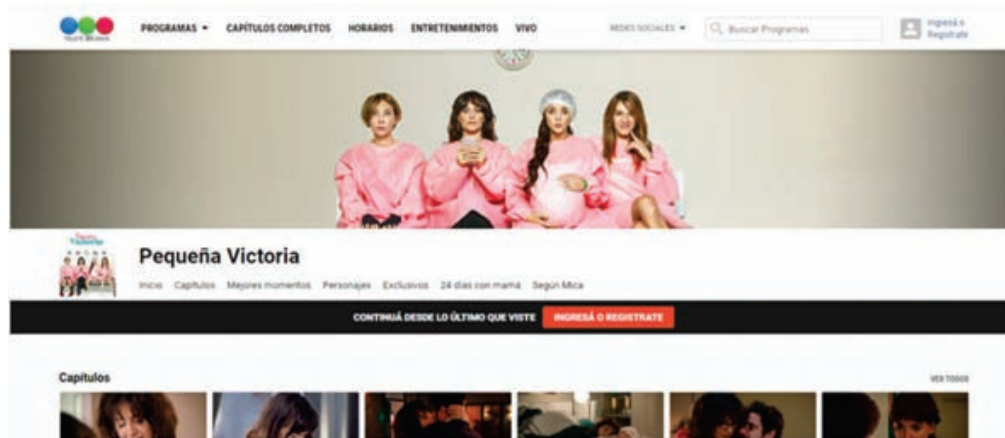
TELEFE

PROGRAMAS ▾ CAPÍTULOS COMPLETOS HORARIOS ENTRETENIMIENTOS VIVO

REDES SOCIALES ▾ Buscar Programas Ingresá o Registrate

Pequeña Victoria

Pequeña Victoria

Inicio Capítulos Mejores momentos Personajes Exclusivos 24 días con mamá Según Mica

CONTINUÁ DESDE LO ÚLTIMO QUE VISTE INGRESÁ O REGISTRATE

Capítulos

VER TODOS